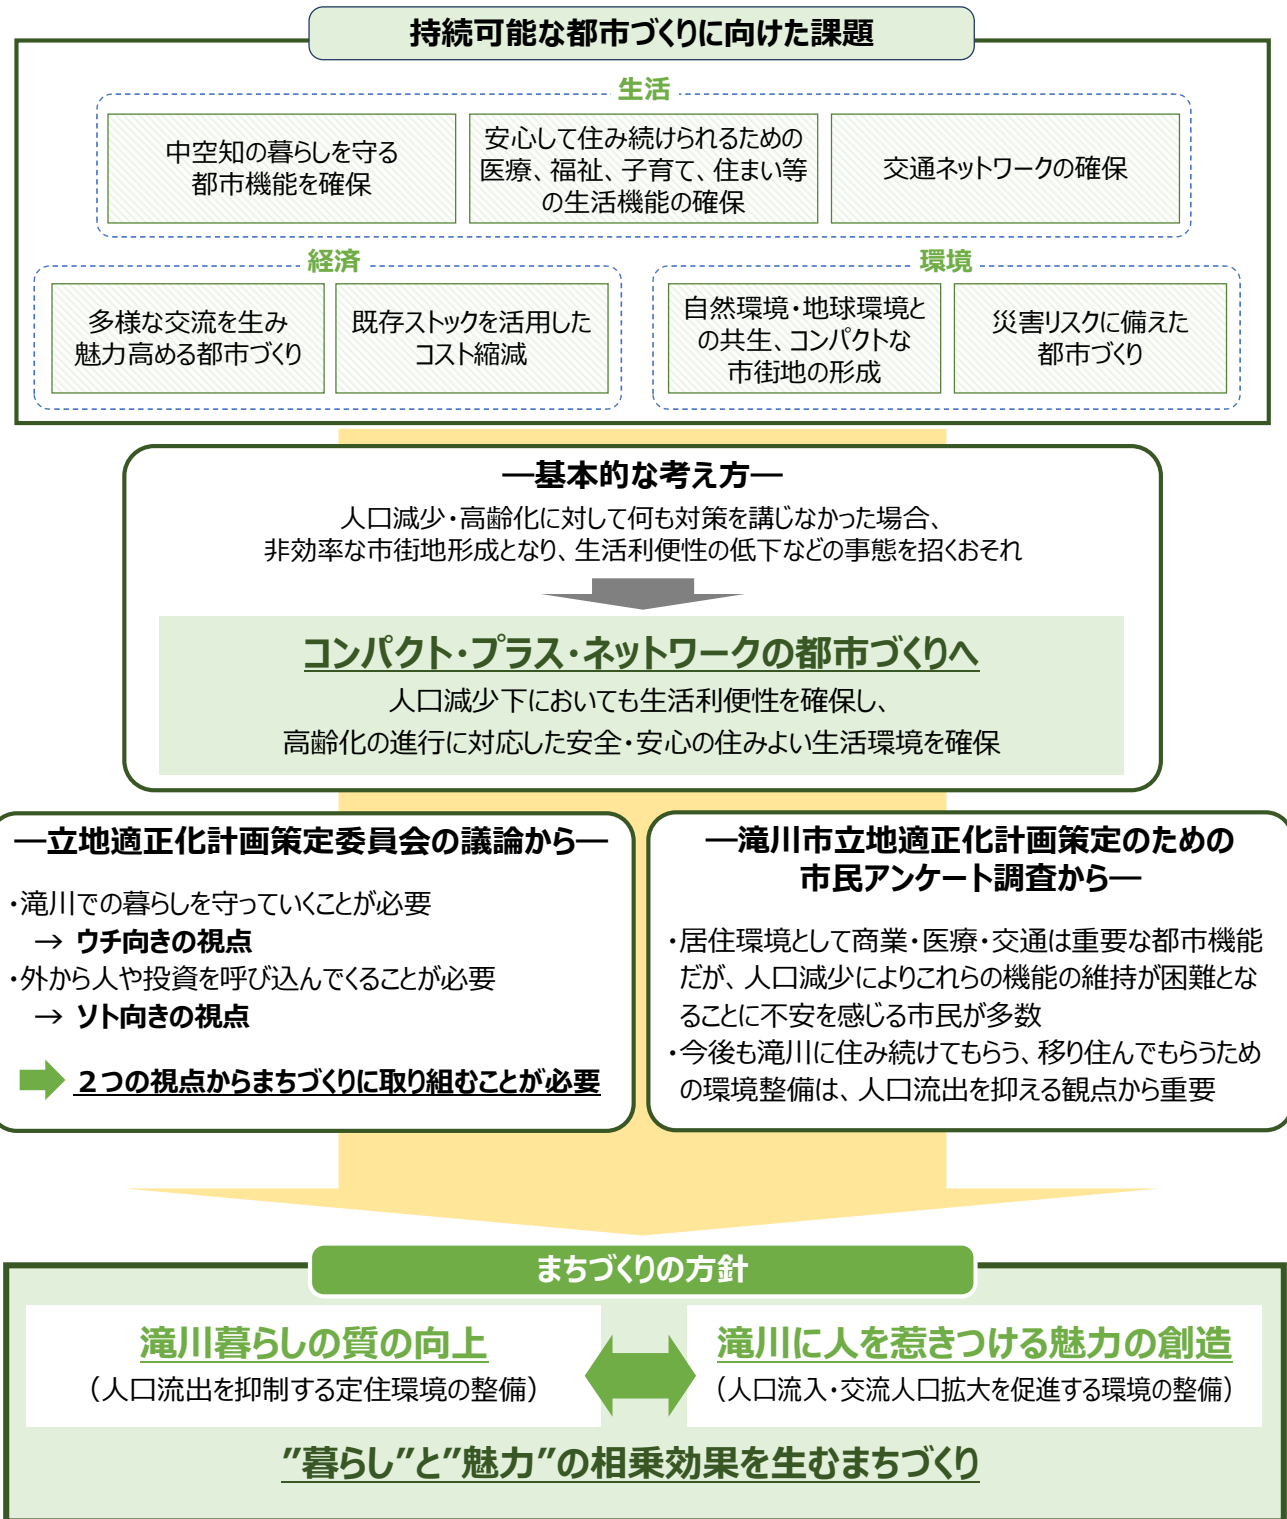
持続可能な都市づくりに向けた課題

生活

中空知の暮らしを守る都市機能を確保

安心して住み続けられるための医療、福祉、子育て、住まい等の生活機能の確保

交通ネットワークの確保

経済

多様な交流を生み魅力高める都市づくり

既存ストックを活用したコスト縮減

環境

自然環境・地球環境との共生、コンパクトな市街地の形成

災害リスクに備えた都市づくり

―基本的な考え方―

人口減少・高齢化に対して何も対策を講じなかった場合、非効率な市街地形成となり、生活利便性の低下などの事態を招くおそれ

コンパクト・プラス・ネットワークの都市づくりへ

人口減少下においても生活利便性を確保し、高齢化の進行に対応した安全・安心の住みよい生活環境を確保

―立地適正化計画策定委員会の議論から―

・滝川での暮らしを守っていくことが必要
→ ウチ向きの視点
・外から人や投資を呼び込んでくることが必要
→ ソト向きの視点

２つの視点からまちづくりに取り組むことが必要

―滝川市立地適正化計画策定のための市民アンケート調査から―

・居住環境として商業・医療・交通は重要な都市機能だが、人口減少によりこれらの機能の維持が困難となることに不安を感じる市民が多数
・今後も滝川に住み続けてもらう、移り住んでもらうための環境整備は、人口流出を抑える観点から重要

まちづくりの方針

滝川暮らしの質の向上
（人口流出を抑制する定住環境の整備）

滝川に人を惹きつける魅力の創造
（人口流入・交流人口拡大を促進する環境の整備）

”暮らし”と”魅力”の相乗効果を生むまちづくり